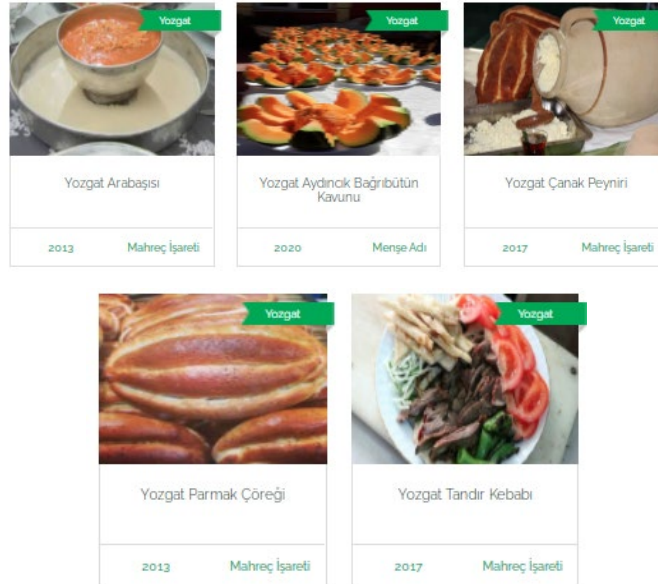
Yozgat
Yozgat Arabaşısı
2013 Mahreç İşareti

Yozgat
Yozgat Aydıncık Bağrıbütün Kavunu
2020 Menşe Adı

Yozgat
Yozgat Çanak Peyniri
2017 Mahreç İşareti

Yozgat
Yozgat Parmak Çöreği
2013 Mahreç İşareti

Yozgat
Yozgat Tandır Kebabı
2017 Mahreç İşareti